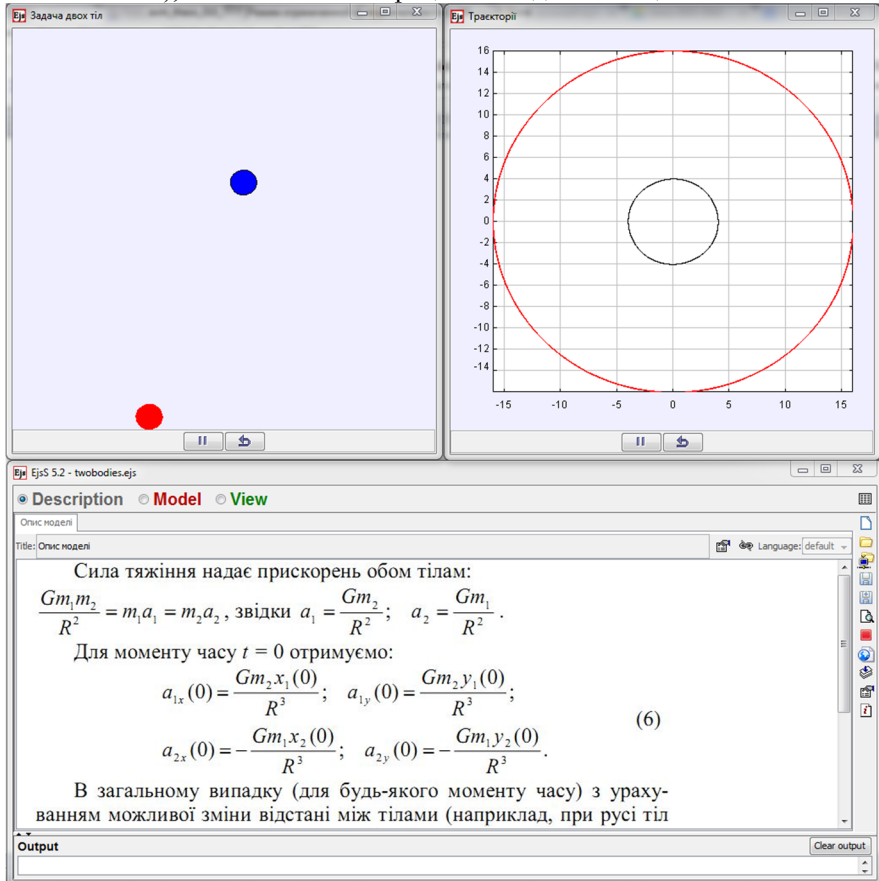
Ejs Задача двох тіл

Ejs Траєкторії

16
14
12
10
8
6
4
2
0
-2
-4
-6
-8
-10
-12
-14

-15 -10 -5 0 5 10 15

Ejs EjsS 5.2 - twobodies.ejs

Description Model View

Опис моделі

Title: Опис моделі

Language: default

Сила тяжіння надає прискорень обом тілам:

$\frac{Gm_1m_2}{R^2} = m_1a_1 = m_2a_2$, звідки $a_1 = \frac{Gm_2}{R^2}$; $a_2 = \frac{Gm_1}{R^2}$.

Для моменту часу $t = 0$ отримуємо:

$a_{1x}(0) = \frac{Gm_2x_1(0)}{R^3}$; $a_{1y}(0) = \frac{Gm_2y_1(0)}{R^3}$;

$a_{2x}(0) = -\frac{Gm_1x_2(0)}{R^3}$; $a_{2y}(0) = -\frac{Gm_1y_2(0)}{R^3}$. (6)

В загальному випадку (для будь-якого моменту часу) з урахуванням можливої зміни відстані між тілами (наприклад, при русі тіл

Output

Clear output